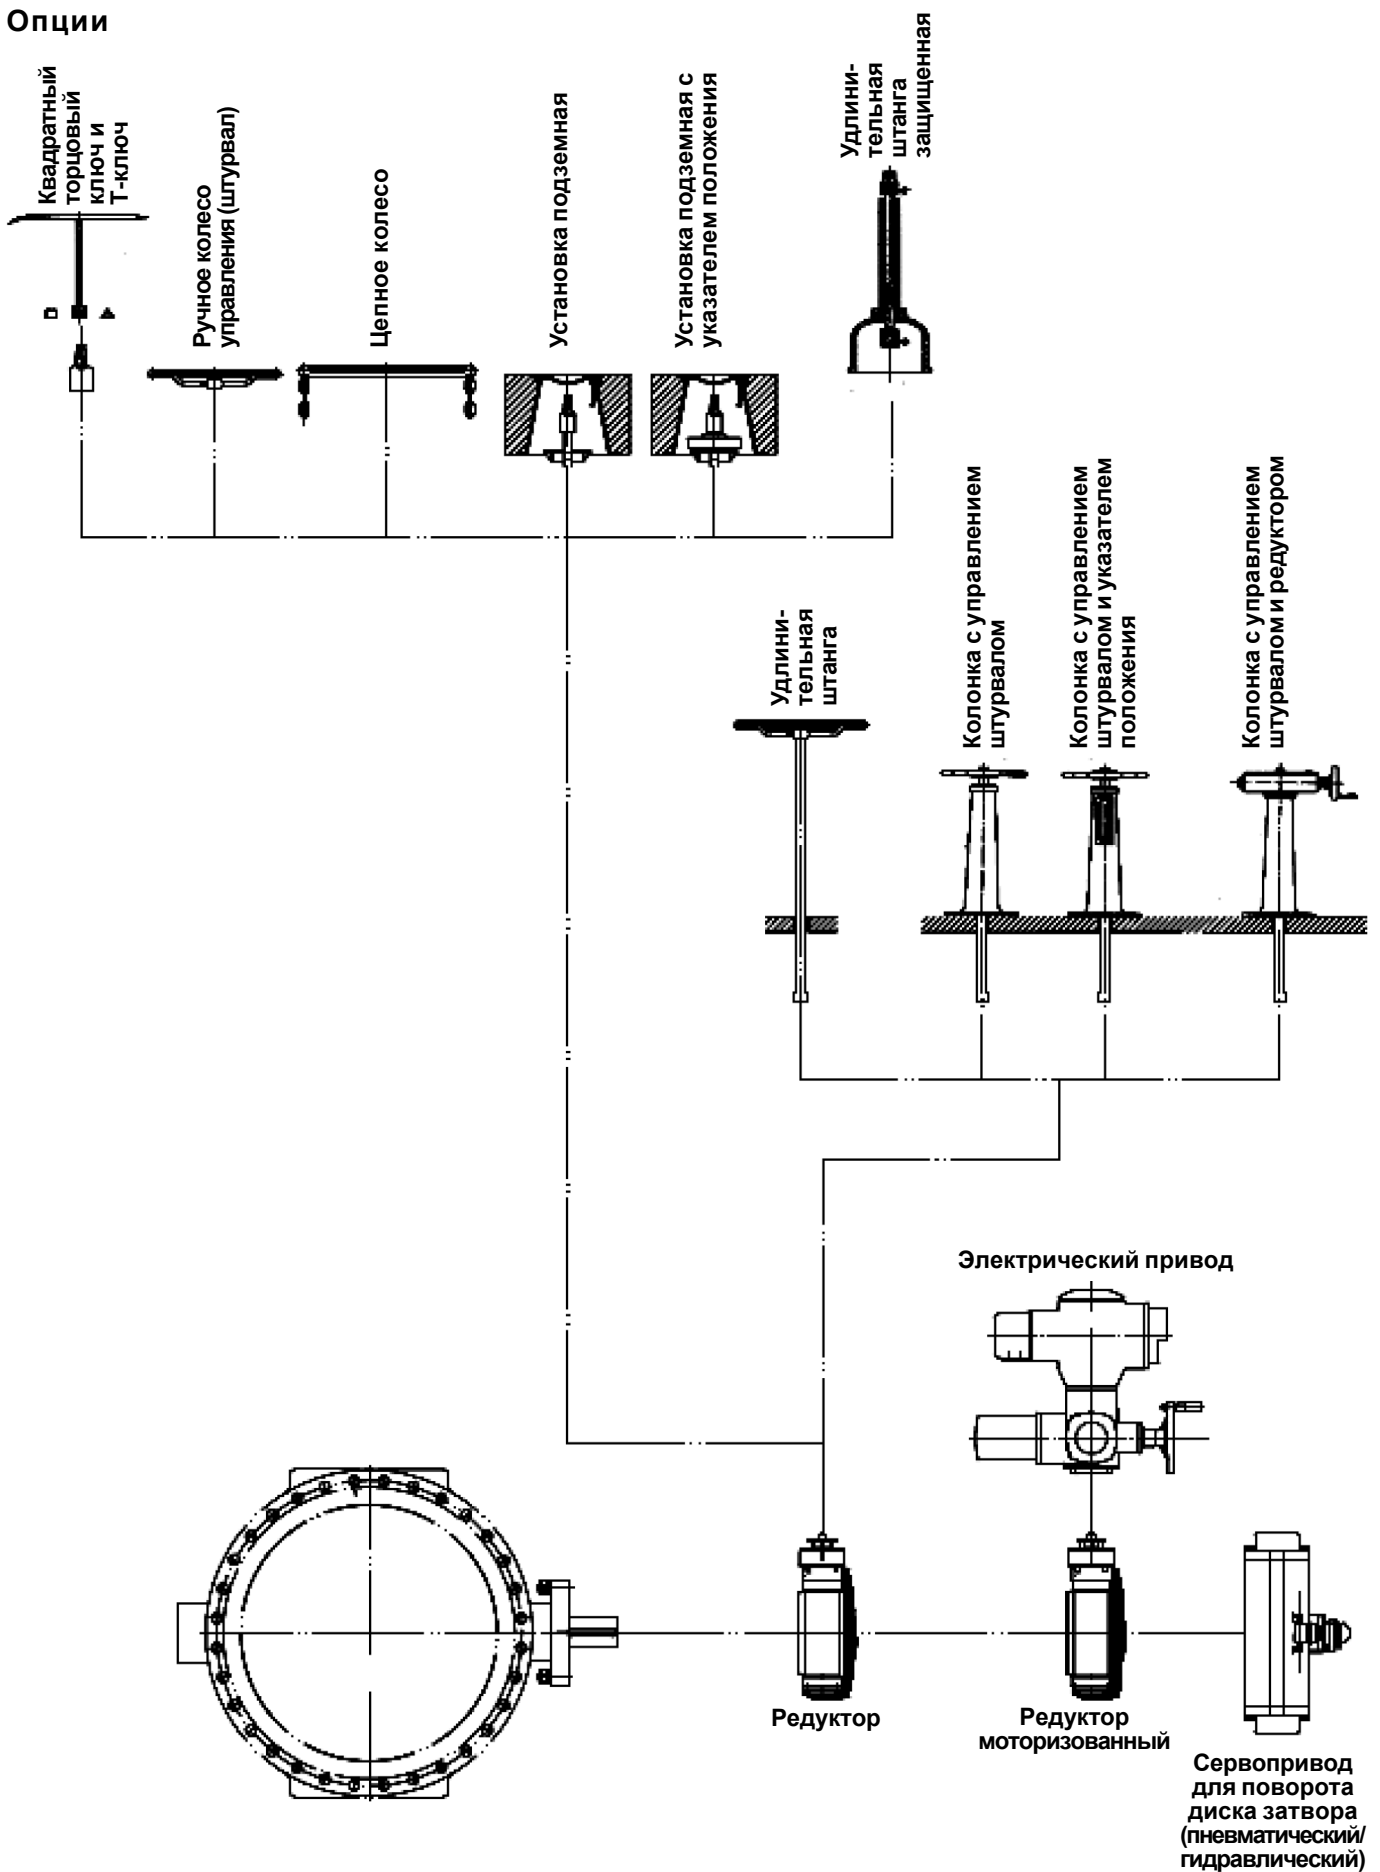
Опции

Квадратный торцовый ключ и Т-ключ

Ручное колесо управления (штурвал)

Цепное колесо

Установка подземная

Установка подземная с указателем положения

Удлинительная штанга защищенная

Удлинительная штанга

Колонка с управлением штурвалом

Колонка с управлением штурвалом и указателем положения

Колонка с управлением штурвалом и редуктором

Электрический привод

Редуктор

Редуктор моторизованный

Сервопривод для поворота диска затвора (пневматический/ гидравлический)